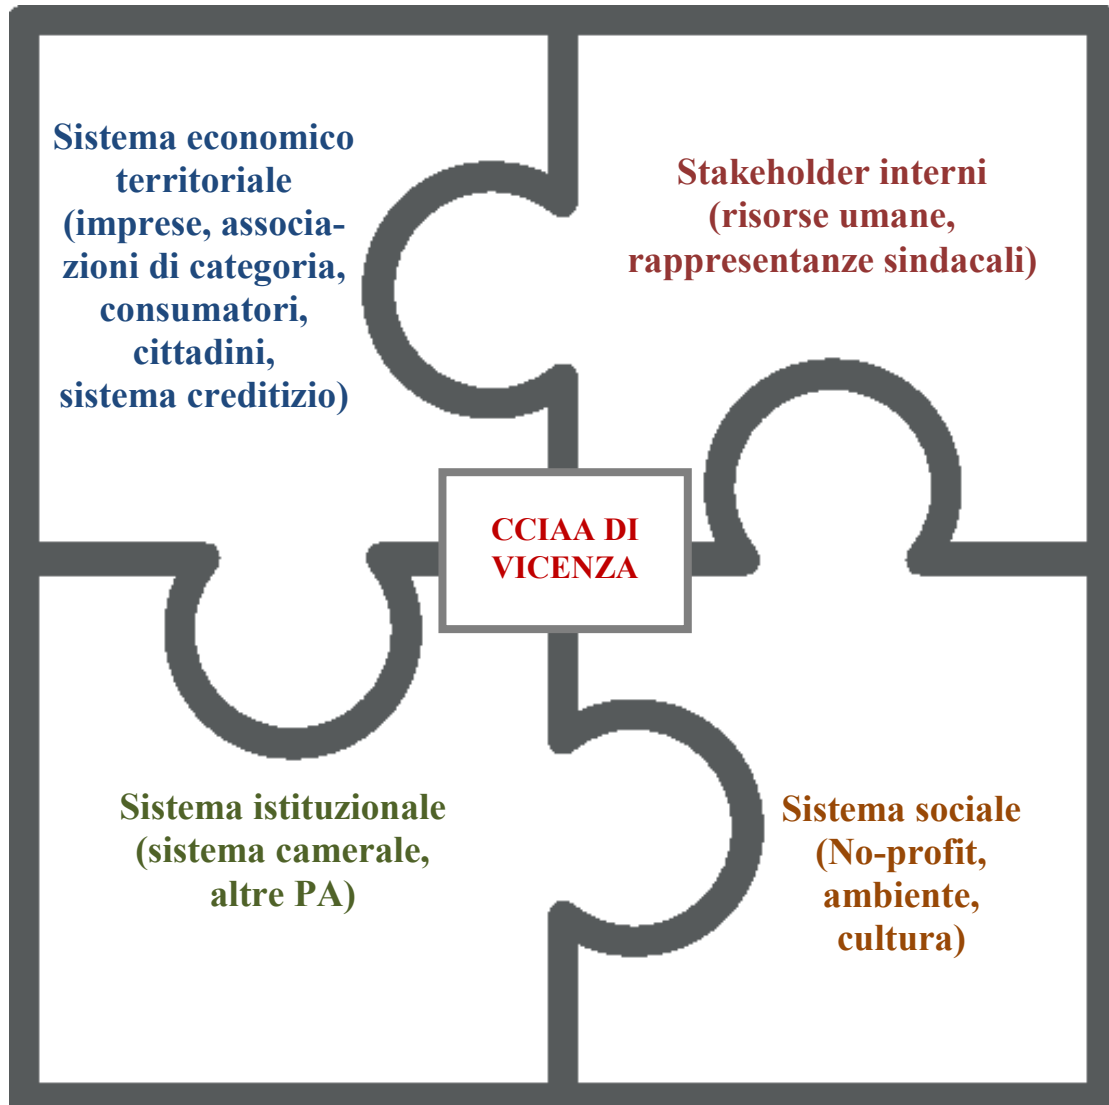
Sistema economico territoriale (imprese, associazioni di categoria, consumatori, cittadini, sistema creditizio)

Stakeholder interni (risorse umane, rappresentanze sindacali)

CCIAA DI VICENZA

Sistema istituzionale (sistema camerale, altre PA)

Sistema sociale (No-profit, ambiente, cultura)